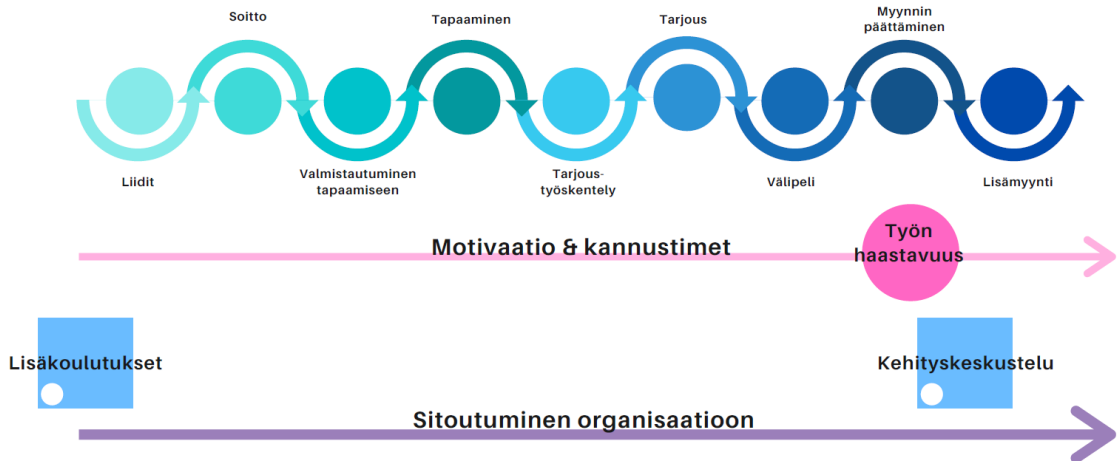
Soitto

Tapaaminen

Tarjous

Myynnin päättäminen

Liidit

Valmistautuminen tapaamiseen

Tarjoustyöskentely

Välipeli

Lisämyynti

Motivaatio & kannustimet

Työn haastavuus

Lisäkoulutukset

Kehityskeskustelu

Sitoutuminen organisaatioon